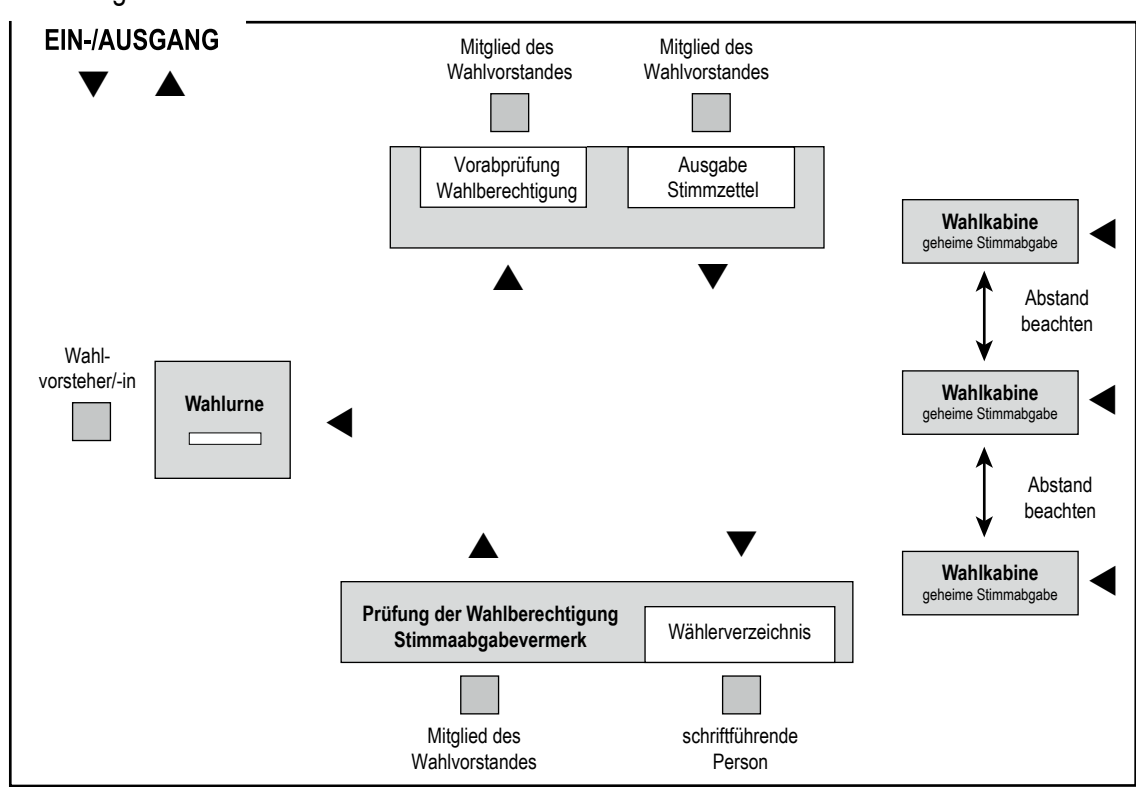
EIN-/AUSGANG

Mitglied des Wahlvorstandes

Mitglied des Wahlvorstandes

Vorabprüfung Wahlberechtigung

Ausgabe Stimmzettel

Wahlkabine
geheime Stimmabgabe

Abstand beachten

Wahl-vorsteher/-in

Wahlurne

Wahlkabine
geheime Stimmabgabe

Abstand beachten

Wahlkabine
geheime Stimmabgabe

Prüfung der Wahlberechtigung
Stimmaabgabevermerk

Wählerverzeichnis

Mitglied des Wahlvorstandes

schriftführende Person